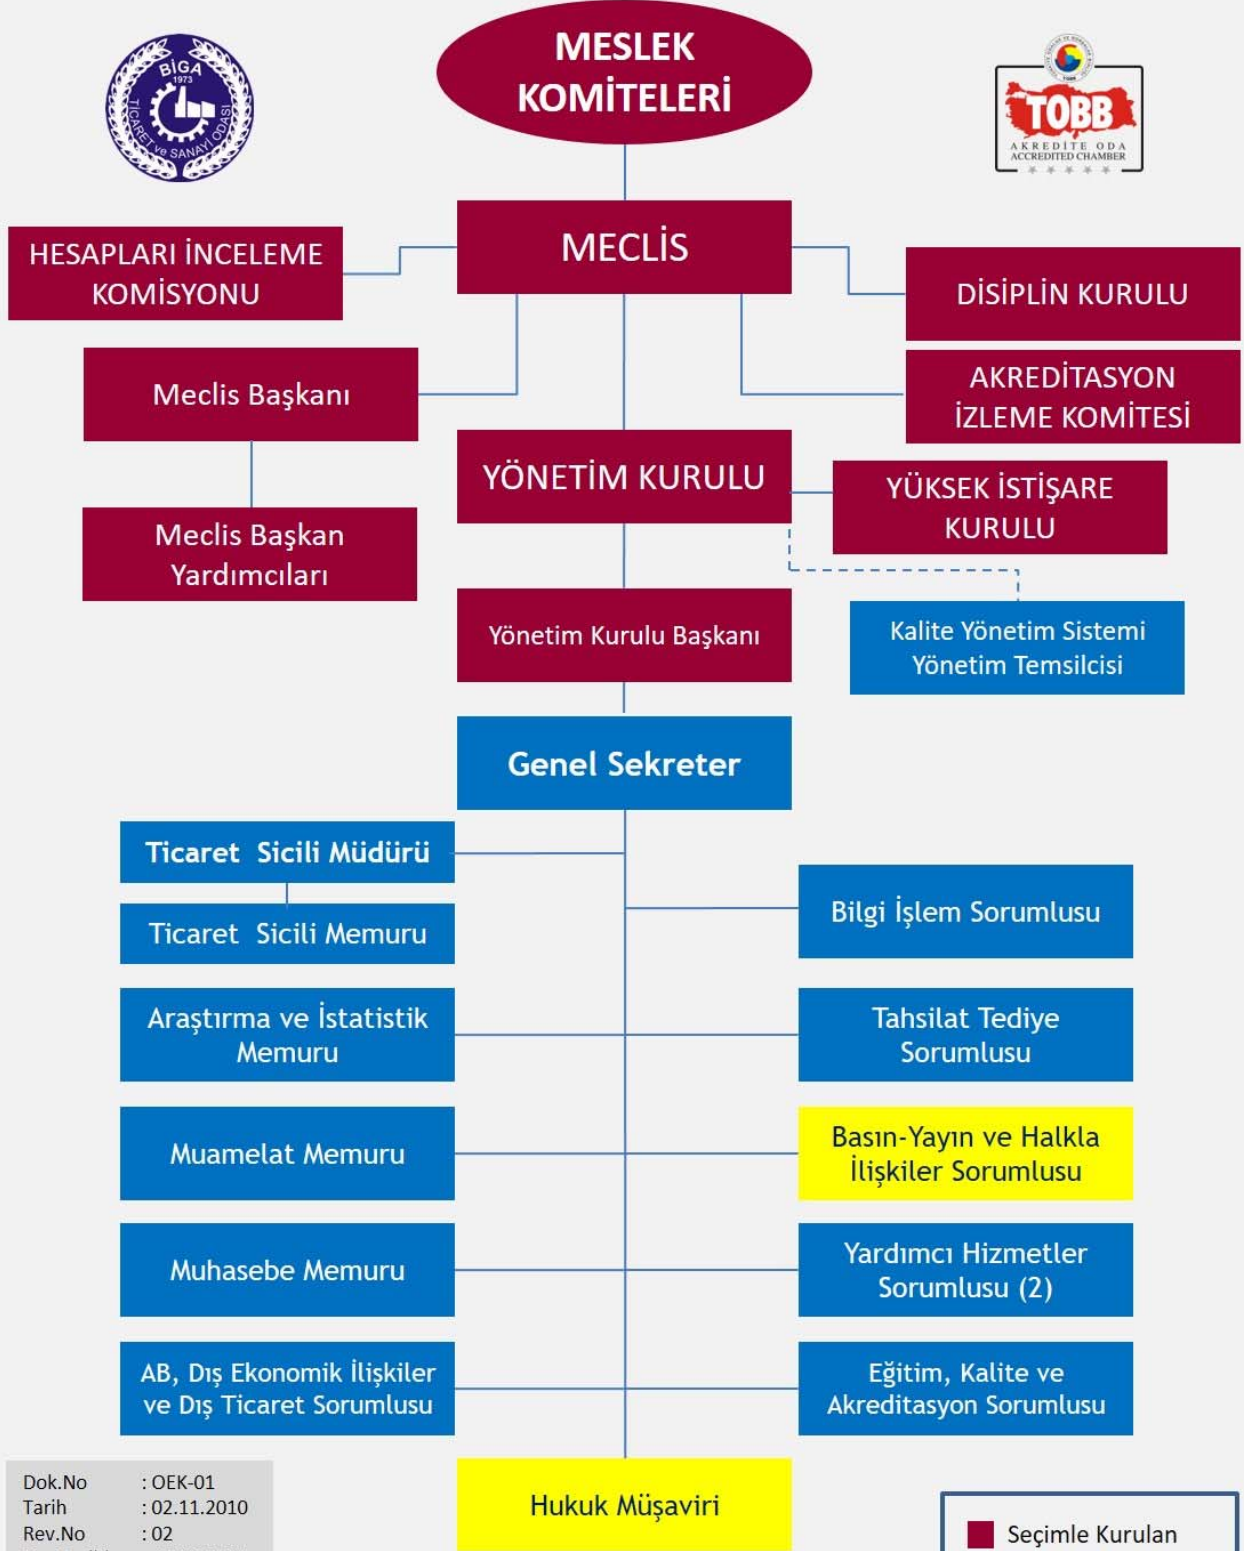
BİGA 1973 TİCARET ve SANAYİ ODASI

MESLEK KOMİTELERİ

TOBB AKREDİTE ODA ACCREDITED CHAMBER

HESAPLARI İNCELEME KOMİSYONU

MECLİS

DİSİPLİN KURULU

Meclis Başkanı

AKREDİTASYON İZLEME KOMİTESİ

YÖNETİM KURULU

YÜKSEK İSTİŞARE KURULU

Meclis Başkan Yardımcıları

Yönetim Kurulu Başkanı

Kalite Yönetim Sistemi Yönetim Temsilcisi

Genel Sekreter

Ticaret Sicili Müdürü

Ticaret Sicili Memuru

Bilgi İşlem Sorumlusu

Araştırma ve İstatistik Memuru

Tahsilat Tediye Sorumlusu

Muamelat Memuru

Basın-Yayın ve Halkla İlişkiler Sorumlusu

Muhasebe Memuru

Yardımcı Hizmetler Sorumlusu (2)

AB, Dış Ekonomik İlişkiler ve Dış Ticaret Sorumlusu

Eğitim, Kalite ve Akreditasyon Sorumlusu

Dok.No : OEK-01
Tarih : 02.11.2010
Rev.No : 02

Hukuk Müşaviri

Seçimle Kurulan